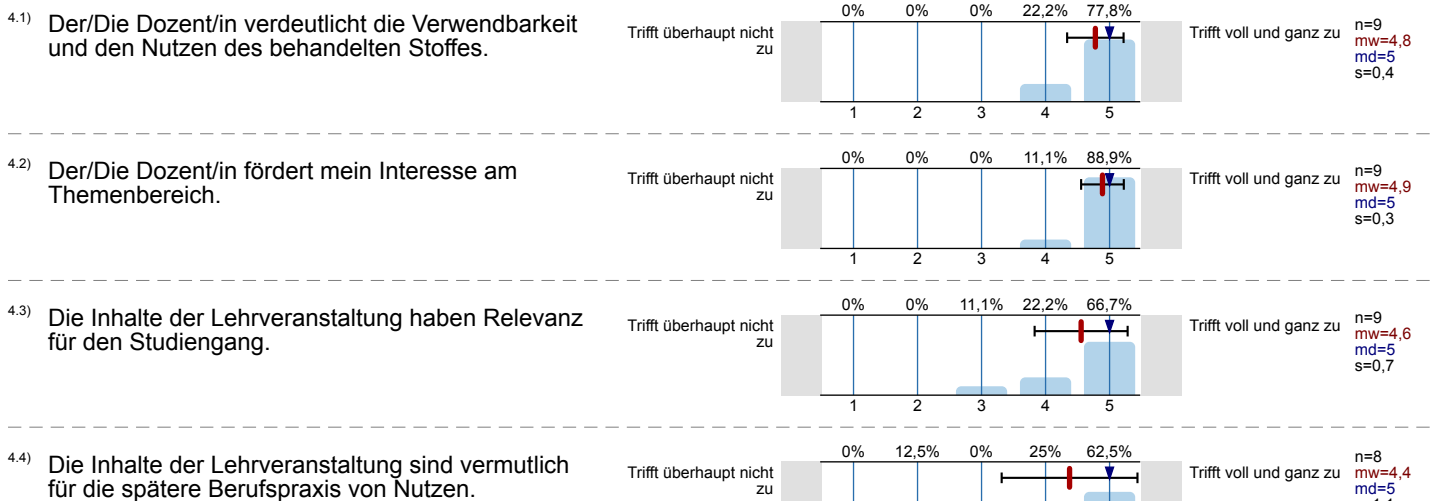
4.1) Der/Die Dozent/in verdeutlicht die Verwendbarkeit und den Nutzen des behandelten Stoffes.

| 0% | 0% | 0% | 22,2% | 77,8% |
|---|---|---|---|---|
| 1 | 2 | 3 | 4 | 5 |

Trifft überhaupt nicht zu

Trifft voll und ganz zu

n=9
mw=4,8
md=5
s=0,4

4.2) Der/Die Dozent/in fördert mein Interesse am Themenbereich.

| 0% | 0% | 0% | 11,1% | 88,9% |
|---|---|---|---|---|
| 1 | 2 | 3 | 4 | 5 |

Trifft überhaupt nicht zu

Trifft voll und ganz zu

n=9
mw=4,9
md=5
s=0,3

4.3) Die Inhalte der Lehrveranstaltung haben Relevanz für den Studiengang.

| 0% | 0% | 11,1% | 22,2% | 66,7% |
|---|---|---|---|---|
| 1 | 2 | 3 | 4 | 5 |

Trifft überhaupt nicht zu

Trifft voll und ganz zu

n=9
mw=4,6
md=5
s=0,7

4.4) Die Inhalte der Lehrveranstaltung sind vermutlich für die spätere Berufspraxis von Nutzen.

| 0% | 12,5% | 0% | 25% | 62,5% |
|---|---|---|---|---|

Trifft überhaupt nicht zu

Trifft voll und ganz zu

n=8
mw=4,4
md=5
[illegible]